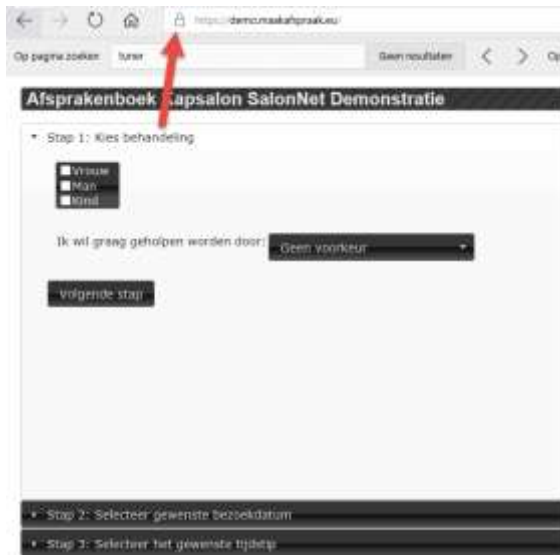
https://demo.maakafspraak.eu/

Op pagina zoeken | tuner | Geen resultaten | Op

Afsprakenboek Kapsalon SalonNet Demonstratie

Stap 1: Kies behandeling

Vrouw
Man
Kind

Ik wil graag geholpen worden door: Geen voorkeur

Volgende stap

Stap 2: Selecteer gewenste bezoekdatum

Stap 3: Selecteer het gewenste tijdstip